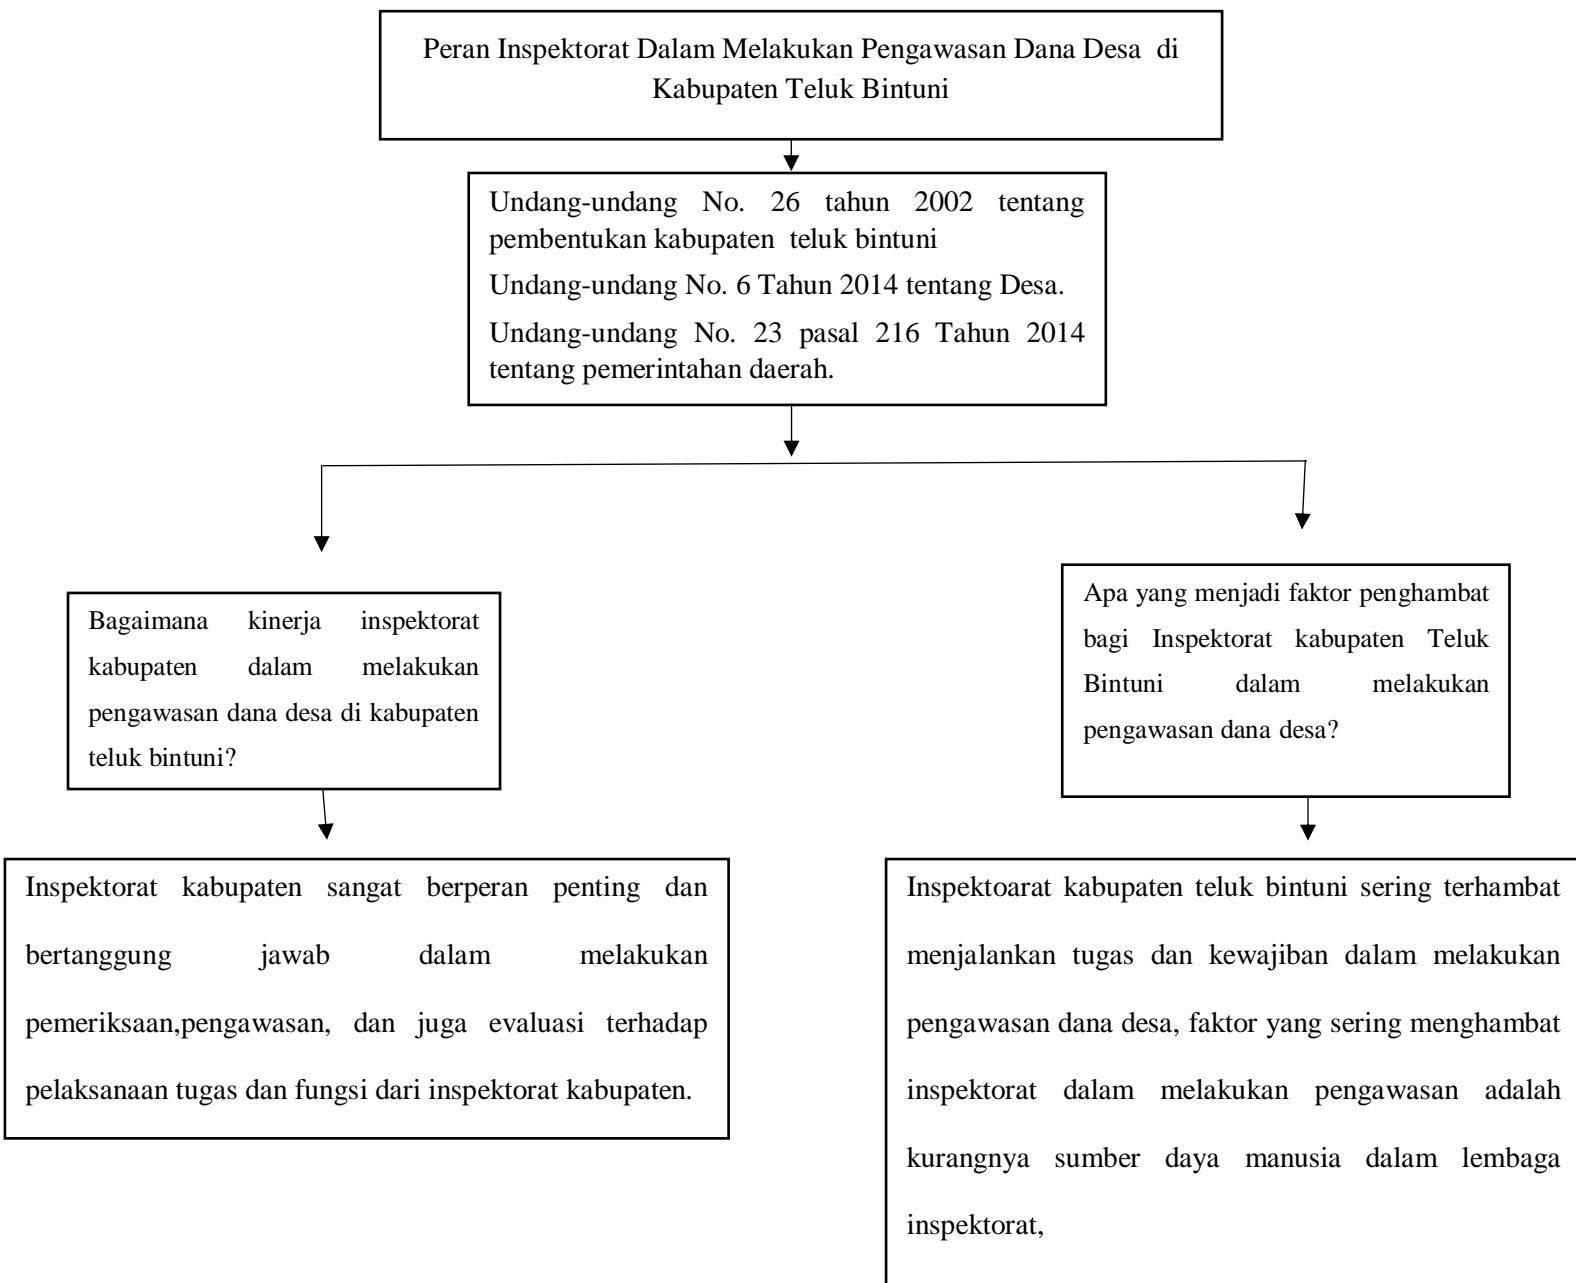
Peran Inspektorat Dalam Melakukan Pengawasan Dana Desa di Kabupaten Teluk Bintuni

Undang-undang No. 26 tahun 2002 tentang pembentukan kabupaten teluk bintuni

Undang-undang No. 6 Tahun 2014 tentang Desa.

Undang-undang No. 23 pasal 216 Tahun 2014 tentang pemerintahan daerah.

Bagaimana kinerja inspektorat kabupaten dalam melakukan pengawasan dana desa di kabupaten teluk bintuni?

Inspektorat kabupaten sangat berperan penting dan bertanggung jawab dalam melakukan pemeriksaan,pengawasan, dan juga evaluasi terhadap pelaksanaan tugas dan fungsi dari inspektorat kabupaten.

Apa yang menjadi faktor penghambat bagi Inspektorat kabupaten Teluk Bintuni dalam melakukan pengawasan dana desa?

Inspektoarat kabupaten teluk bintuni sering terhambat menjalankan tugas dan kewajiban dalam melakukan pengawasan dana desa, faktor yang sering menghambat inspektorat dalam melakukan pengawasan adalah kurangnya sumber daya manusia dalam lembaga inspektorat,